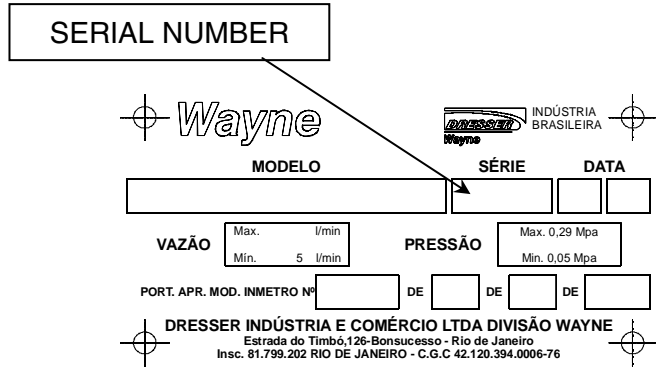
SERIAL NUMBER

Wayne

DRESSER Wayne INDÚSTRIA BRASILEIRA

MODELO

SÉRIE

DATA

VAZÃO

Max. l/min

Mín. 5 l/min

PRESSÃO

Max. 0,29 Mpa

Min. 0,05 Mpa

PORT. APR. MOD. INMETRO Nº DE DE DE

DRESSER INDÚSTRIA E COMÉRCIO LTDA DIVISÃO WAYNE

Estrada do Timbó,126-Bonsucesso - Rio de Janeiro

Insc. 81.799.202 RIO DE JANEIRO - C.G.C 42.120.394.0006-76